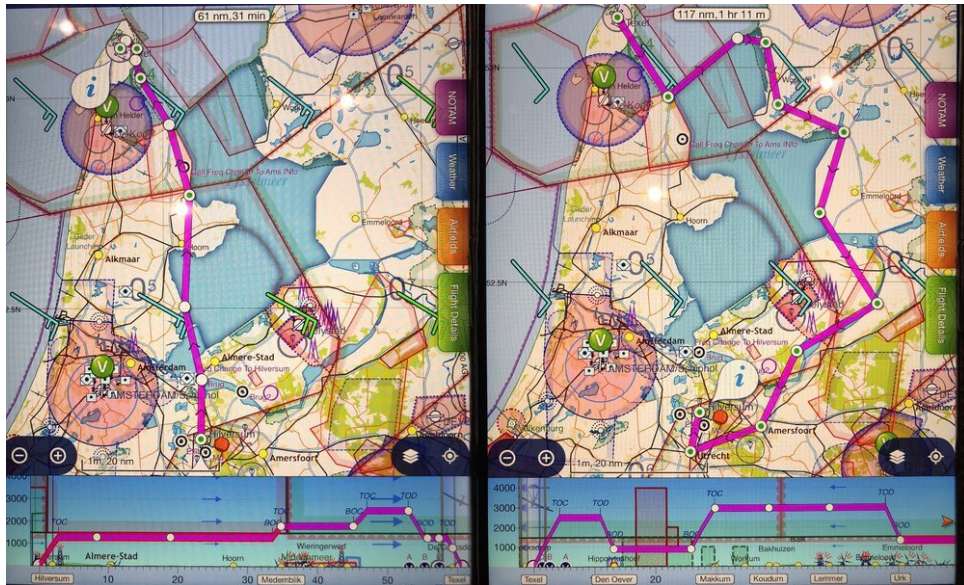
61 nm, 31 min

NOTAM
Weather
Airfields
Flight Details

Helder
Call Freq Change To Ams INfo
Emmeloord
Hoorn
Alkmaar
Amsterdam
AMSTERDAM/Schiphol
Almere-Stad
Change To Hilversum
Amersfoort
1m, 20 nm

4000
3000
2000
1000
TOC
BOC
TOC
TOD
Almere-Stad
Hoorn
Wieringerwerf
Hilversum
10
20
30
Medemblik
40
50
Texel

117 nm, 1 hr 11 m

Texel
Helder
Call Freq Change To Ams INfo
Emmeloord
Hoorn
Alkmaar
Almere-Stad
Change To Hilversum
Amsterdam
AMSTERDAM/Schiphol
Amersfoort
Utrecht
1m, 20 nm

NOTAM
Weather
Airfields
Flight Details

4000
3000
2000
1000
TOC
TOD
TOC
TOD
Hippolytushoef
Bakhuizen
Emmeloord
Texel
Den Oever
20
Makkum
Koudum
Lemmer
Urk